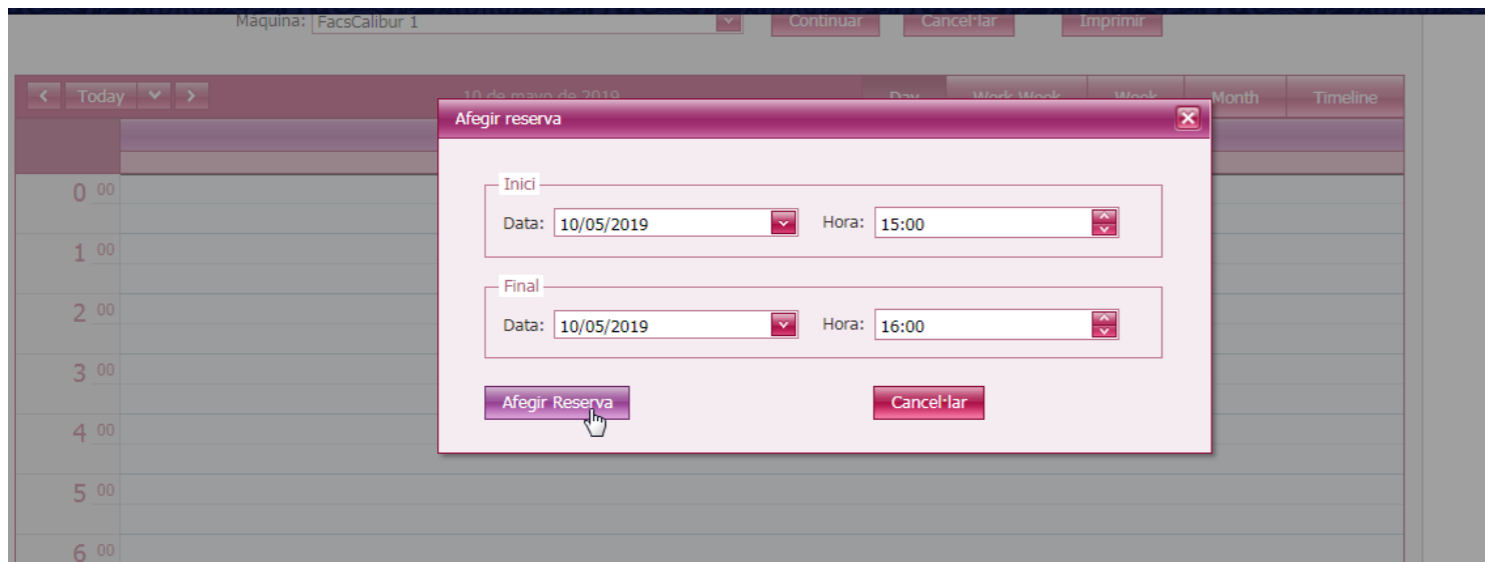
Maquina: FacsCalibur 1 Continuar Cancel·lar Imprimir

Today

10 de mayo de 2019

Day Work Week Week Month Timeline

0 00
1 00
2 00
3 00
4 00
5 00
6 00

Afegir reserva

Inici
Data: 10/05/2019 Hora: 15:00

Final
Data: 10/05/2019 Hora: 16:00

Afegir Reserva Cancel·lar